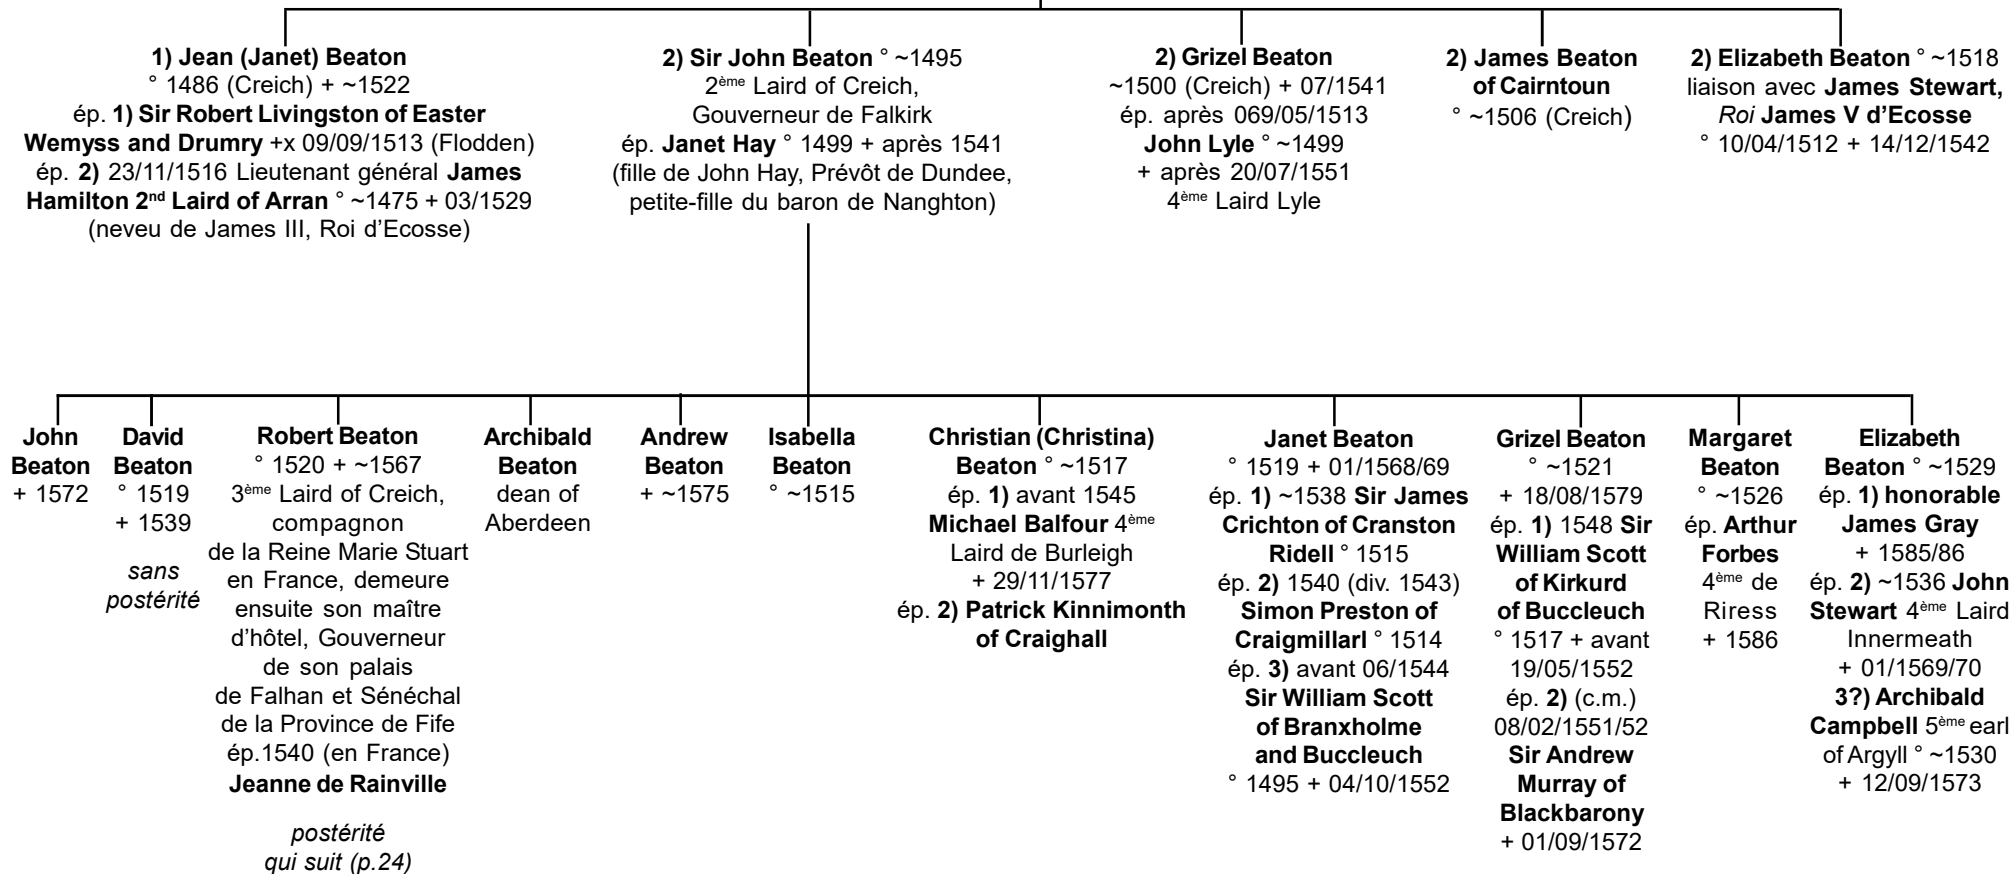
1) Jean (Janet) Beaton
° 1486 (Creich) + ~1522
ép. 1) Sir Robert Livingston of Easter Wemyss and Drumry +x 09/09/1513 (Flodden)
ép. 2) 23/11/1516 Lieutenant général James Hamilton 2nd Laird of Arran ° ~1475 + 03/1529
(neveu de James III, Roi d'Ecosse)

2) Sir John Beaton ° ~1495
2ème Laird of Creich,
Gouverneur de Falkirk
ép. Janet Hay ° 1499 + après 1541
(fille de John Hay, Prévôt de Dundee, petite-fille du baron de Nanghton)

2) Grizel Beaton
~1500 (Creich) + 07/1541
ép. après 069/05/1513
John Lyle ° ~1499
+ après 20/07/1551
4ème Laird Lyle

2) James Beaton of Cairntoun
° ~1506 (Creich)

2) Elizabeth Beaton ° ~1518
liaison avec James Stewart, Roi James V d'Ecosse
° 10/04/1512 + 14/12/1542

John Beaton
+ 1572

David Beaton
° 1519
+ 1539

sans postérité

Robert Beaton
° 1520 + ~1567
3ème Laird of Creich, compagnon de la Reine Marie Stuart en France, demeure ensuite son maître d'hôtel, Gouverneur de son palais de Falhan et Sénéchal de la Province de Fife
ép.1540 (en France)
Jeanne de Rainville

postérité qui suit (p.24)

Archibald Beaton
dean of Aberdeen

Andrew Beaton
+ ~1575

Isabella Beaton
° ~1515

Christian (Christina) Beaton ° ~1517
ép. 1) avant 1545
Michael Balfour 4ème Laird de Burleigh
+ 29/11/1577
ép. 2) Patrick Kinnimonth of Craighall

Janet Beaton
° 1519 + 01/1568/69
ép. 1) ~1538 Sir James Crichton of Cranston Ridell ° 1515
ép. 2) 1540 (div. 1543)
Simon Preston of Craigmillarl ° 1514
ép. 3) avant 06/1544
Sir William Scott of Branxholme and Buccleuch
° 1495 + 04/10/1552

Grizel Beaton
° ~1521
+ 18/08/1579
ép. 1) 1548 Sir William Scott of Kirkurd of Buccleuch
° 1517 + avant 19/05/1552
ép. 2) (c.m.) 08/02/1551/52
Sir Andrew Murray of Blackbarony
+ 01/09/1572

Margaret Beaton
° ~1526
ép. Arthur Forbes
4ème de Riress
+ 1586

Elizabeth Beaton ° ~1529
ép. 1) honorable James Gray
+ 1585/86
ép. 2) ~1536 John Stewart 4ème Laird Innermeath
+ 01/1569/70
3?) Archibald Campbell 5ème earl of Argyll ° ~1530
+ 12/09/1573